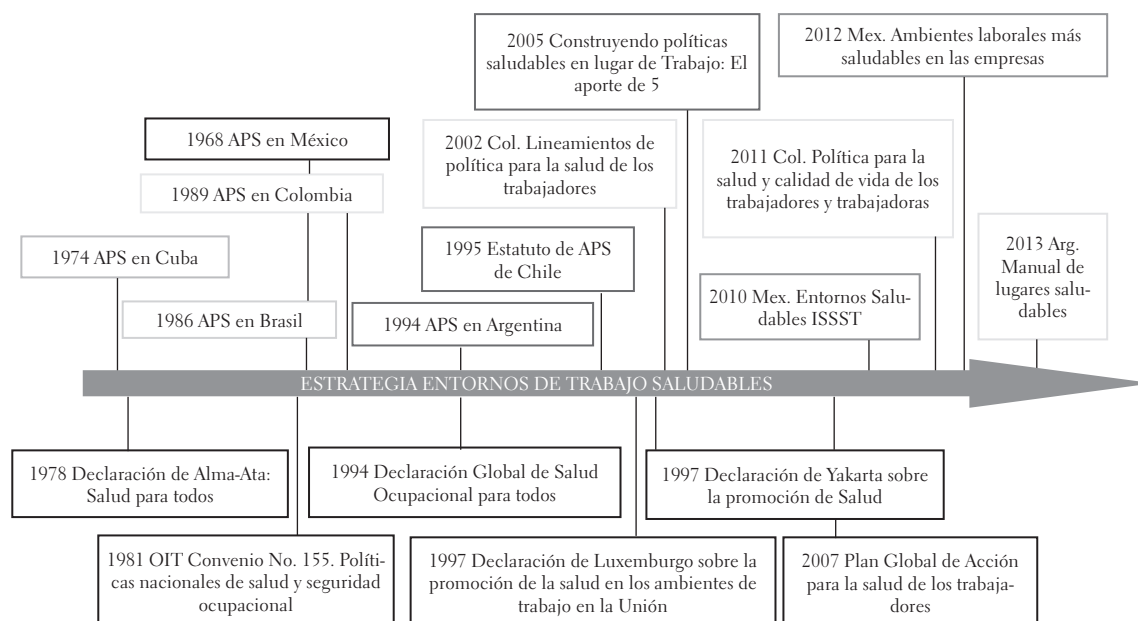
2005 Construyendo políticas saludables en lugar de Trabajo: El aporte de 5

2012 Mex. Ambientes laborales más saludables en las empresas

1968 APS en México

1989 APS en Colombia

2002 Col. Lineamientos de política para la salud de los trabajadores

2011 Col. Política para la salud y calidad de vida de los trabajadores y trabajadoras

1974 APS en Cuba

1995 Estatuto de APS de Chile

2013 Arg. Manual de lugares saludables

1986 APS en Brasil

1994 APS en Argentina

2010 Mex. Entornos Saludables ISSST

ESTRATEGIA ENTORNOS DE TRABAJO SALUDABLES

1978 Declaración de Alma-Ata: Salud para todos

1994 Declaración Global de Salud Ocupacional para todos

1997 Declaración de Yakarta sobre la promoción de Salud

1981 OIT Convenio No. 155. Políticas nacionales de salud y seguridad ocupacional

1997 Declaración de Luxemburgo sobre la promoción de la salud en los ambientes de trabajo en la Unión

2007 Plan Global de Acción para la salud de los trabajadores